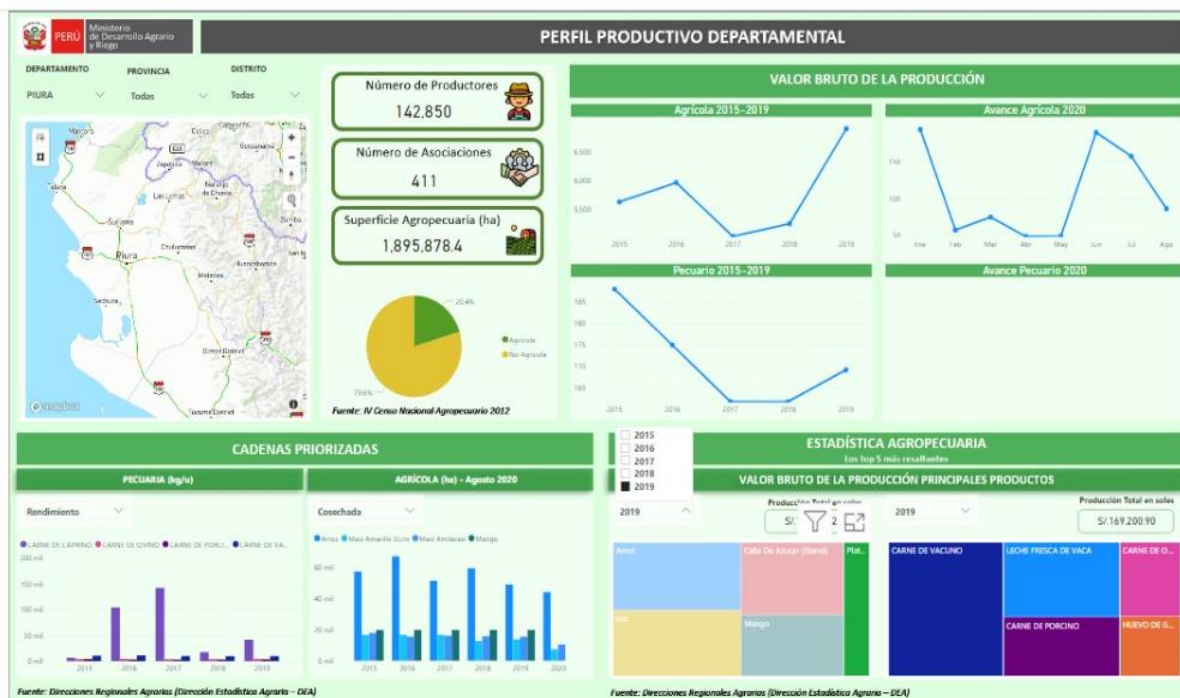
PERÚ Ministerio de Desarrollo Agrario y Riego

PERFIL PRODUCTIVO DEPARTAMENTAL

DEPARTAMENTO PIURA
PROVINCIA Todas
DISTRITO Todas

Máncora
Talara
Sullana
Piura
Sechura
Chulucanas
Huancabamba

Número de Productores
142,850

Número de Asociaciones
411

Superficie Agropecuaria (ha)
1,895,878.4

20.4%
79.6%
Agrícola
No Agrícola

Fuente: IV Censo Nacional Agropecuario 2012

VALOR BRUTO DE LA PRODUCCIÓN

Agrícola 2015-2019
6,500
6,000
5,500
2015 2016 2017 2018 2019

Avance Agrícola 2020
150
100
50
Ene Feb Mar Abr May Jun Jul Ago

Pecuario 2015-2019
185
180
175
170
165
2015 2016 2017 2018 2019

Avance Pecuario 2020

CADENAS PRIORIZADAS

PECUARIA (kg/u)
Rendimiento
CARNE DE CAPRINO CARNE DE OVINO CARNE DE PORCI... CARNE DE VA...
200 mil
150 mil
100 mil
50 mil
0 mil
2015 2016 2017 2018 2019

AGRÍCOLA (ha) - Agosto 2020
Cosechada
Arroz Maíz Amarillo Duro Maíz Amiláceo Mango
60 mil
40 mil
20 mil
0 mil
2015 2016 2017 2018 2019 2020

Fuente: Direcciones Regionales Agrarias (Dirección Estadística Agraria – DEA)

2015
2016
2017
2018
2019

ESTADÍSTICA AGROPECUARIA
Los top 5 más resaltantes

VALOR BRUTO DE LA PRODUCCIÓN PRINCIPALES PRODUCTOS

2019
Producción Total en soles
S/. 2

Arroz
Caña De Azúcar (Rend)
Plat...
Maíz
Mango

2019
Producción Total en soles
S/.169,200.90

CARNE DE VACUNO
LECHE FRESCA DE VACA
CARNE DE O...
CARNE DE PORCINO
HUEVO DE G...

Fuente: Direcciones Regionales Agrarias (Dirección Estadística Agraria – DEA)